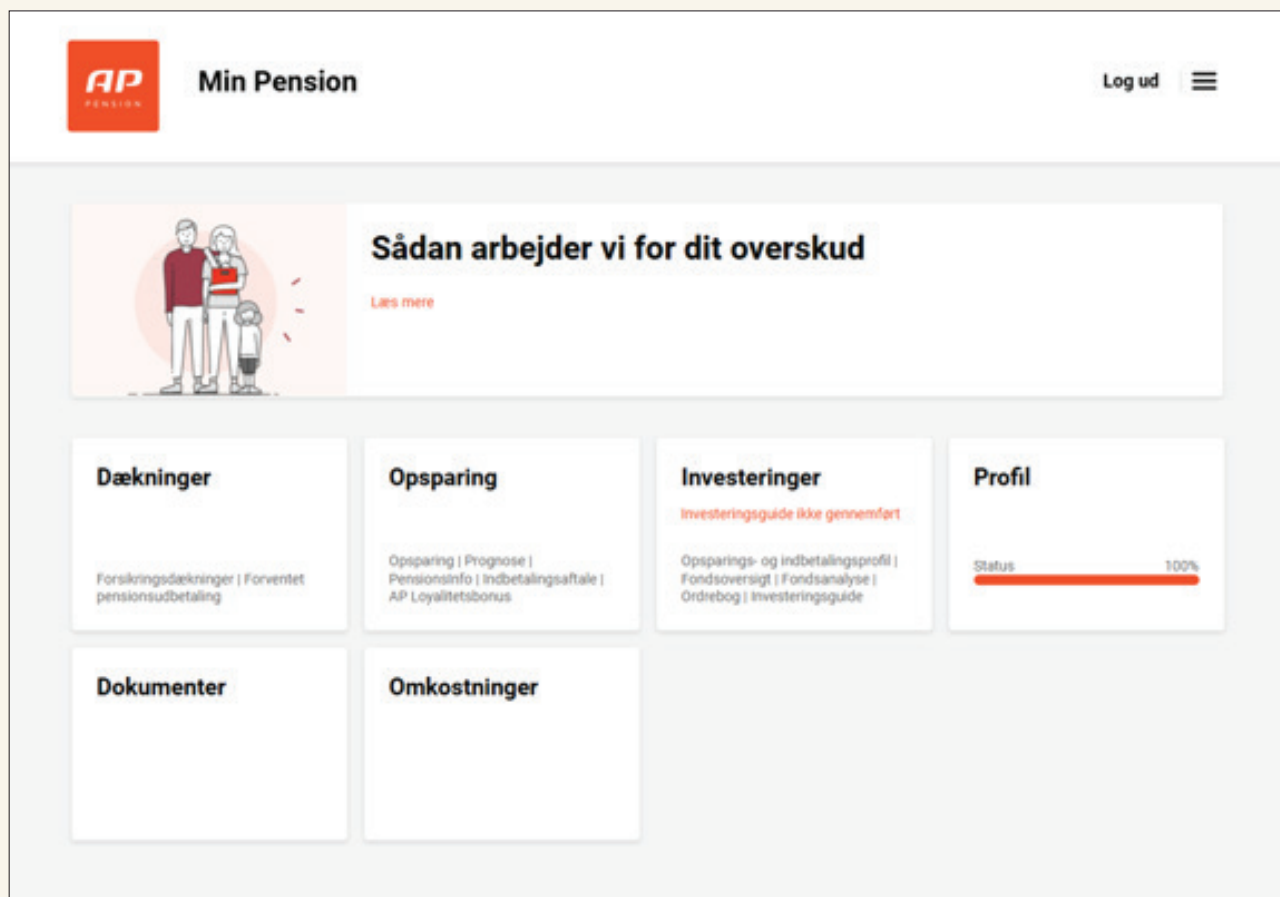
AP PENSION

Min Pension

Log ud

Sådan arbejder vi for dit overskud

Læs mere

Dækninger

Forsikringsdækninger | Forventet pensionsudbetaling

Opsparing

Opsparing | Prognose | PensionsInfo | Indbetalingsaftale | AP Loyalitetsbonus

Investeringer

Investeringsguide ikke gennemført

Opsparings- og indbetalingsprofil | Fondsoversigt | Fondsanalyse | Ordrebog | Investeringsguide

Profil

Status 100%

Dokumenter

Omkostninger